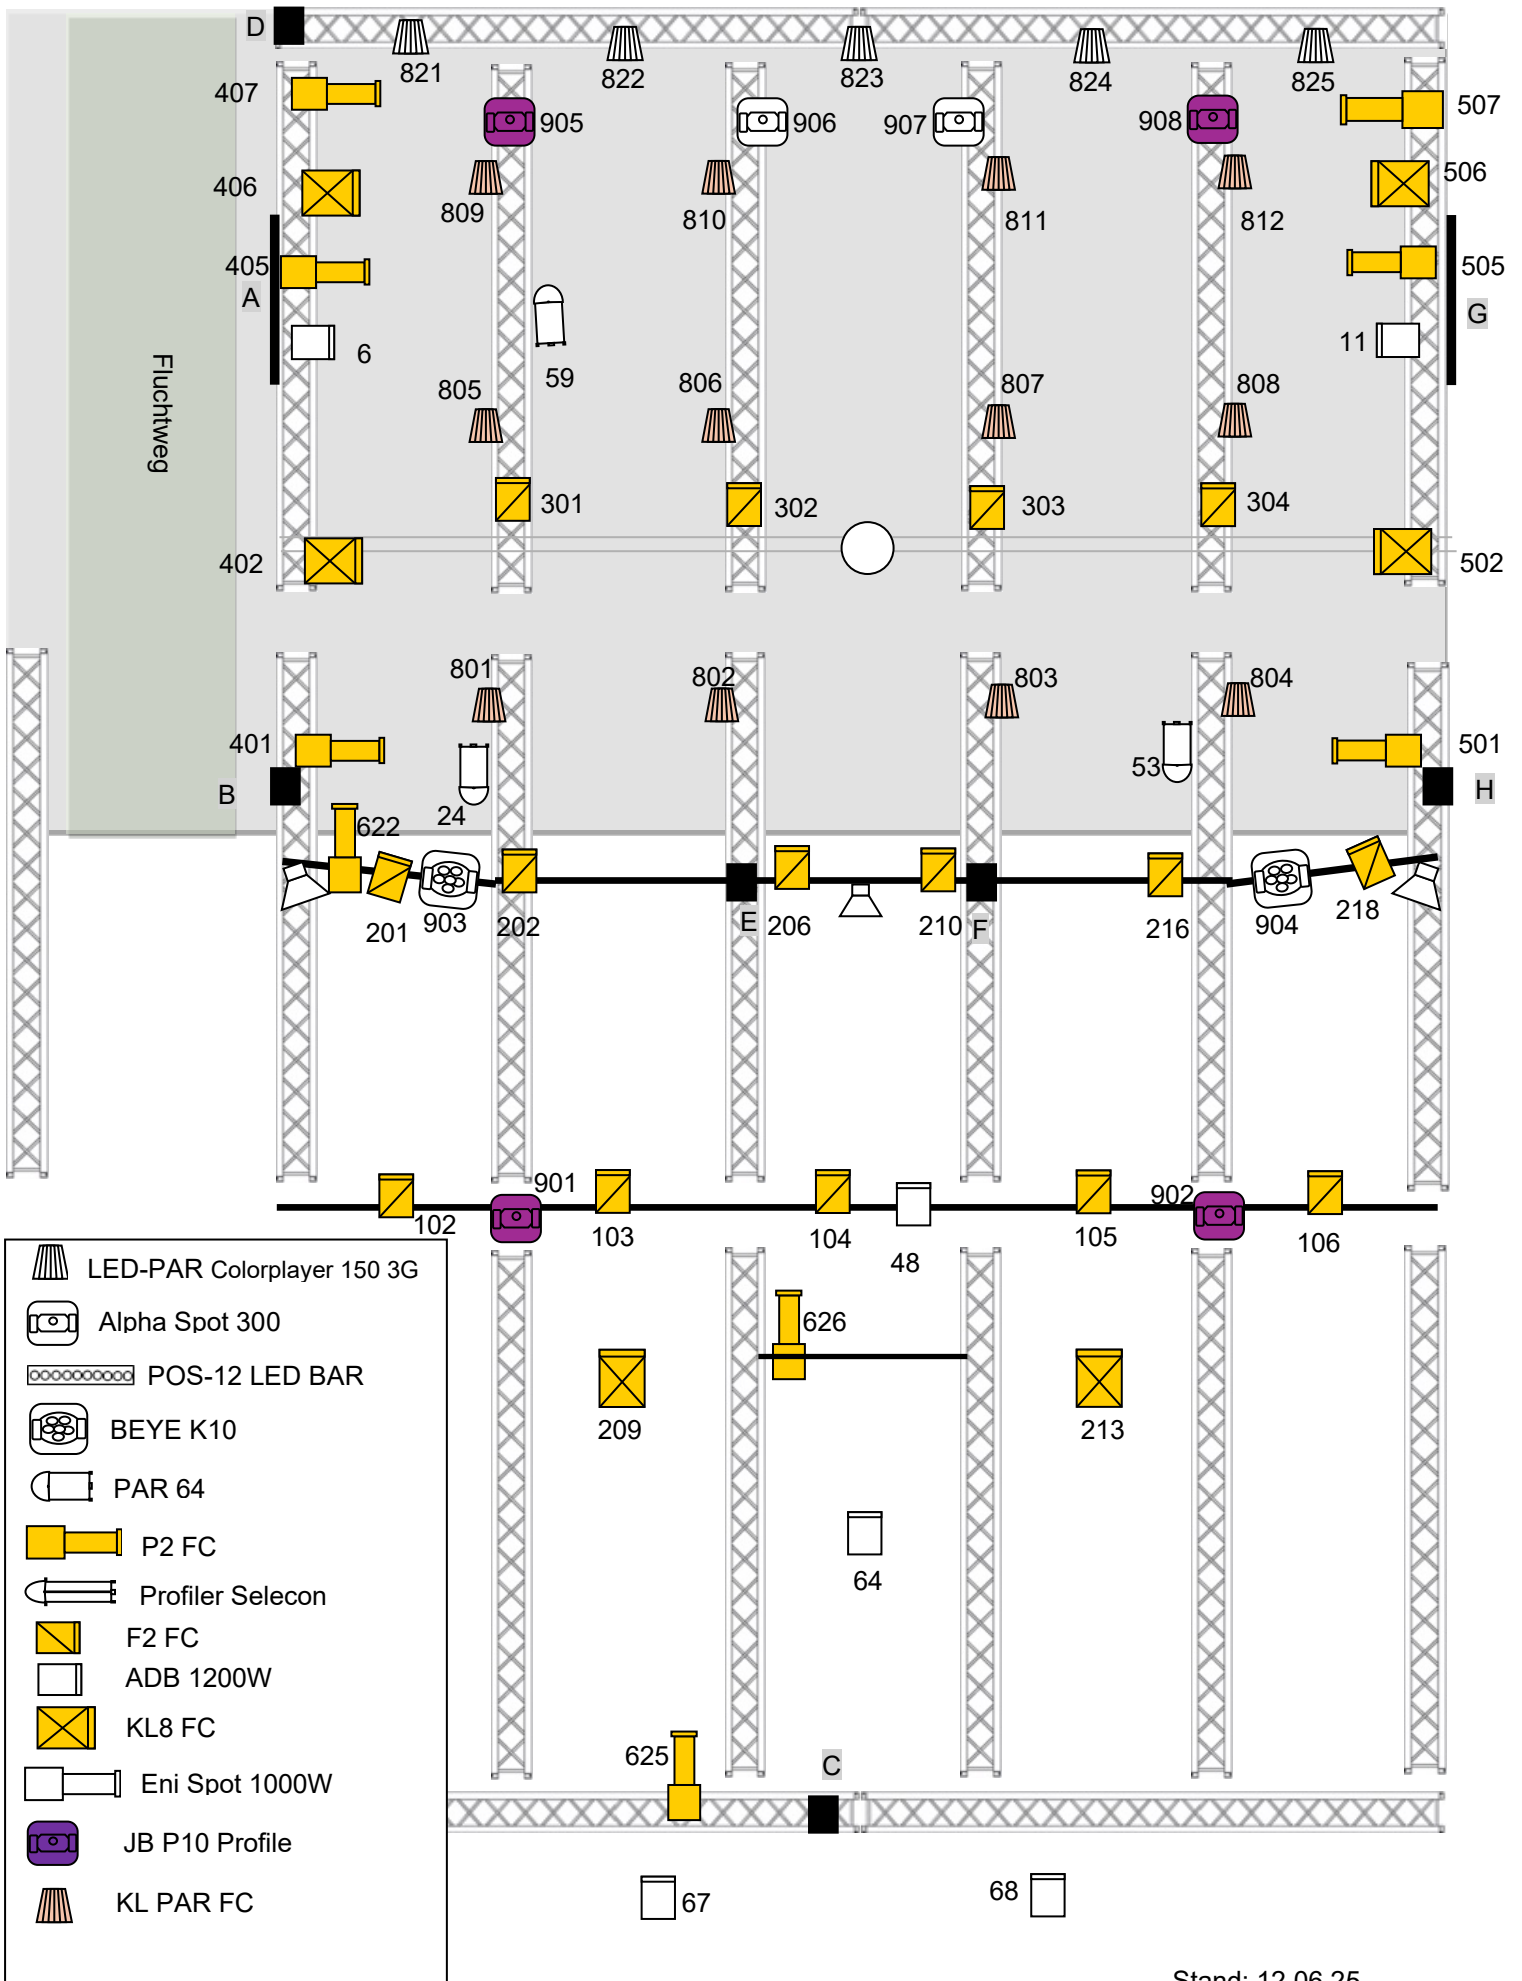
D
821
822
823
824
825
407
905
906
907
908
507
406
506
809
810
811
812
405
A
505
G
6
59
11
805
806
807
808
Fluchtweg
301
302
303
304
402
502
801
802
803
804
401
501
B
53
H
24
622
201
903
202
E
206
210
F
216
904
218
901
902
102
103
104
48
105
106
LED-PAR Colorplayer 150 3G
Alpha Spot 300
POS-12 LED BAR
BEYE K10
PAR 64
P2 FC
Profiler Selecon
F2 FC
ADB 1200W
KL8 FC
Eni Spot 1000W
JB P10 Profile
KL PAR FC
626
209
213
64
625
C
67
68
Stand: 12.06.25